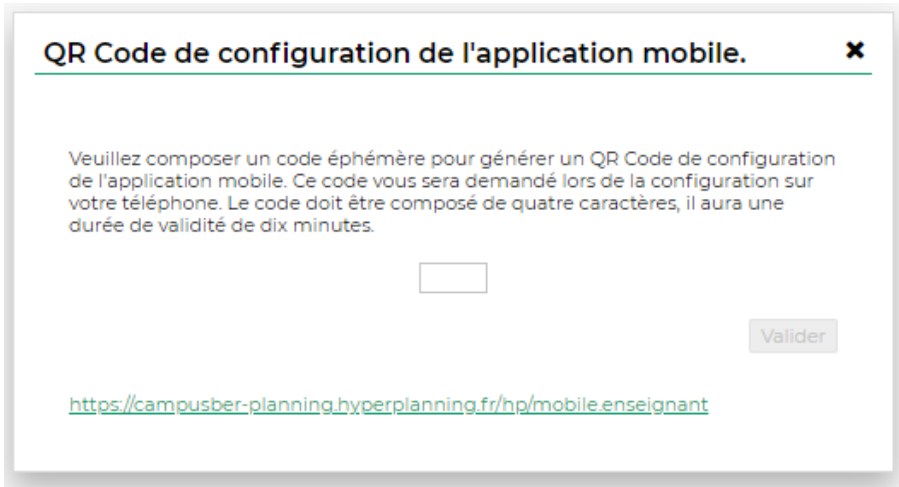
QR Code de configuration de l'application mobile.

Veuillez composer un code éphémère pour générer un QR Code de configuration de l'application mobile. Ce code vous sera demandé lors de la configuration sur votre téléphone. Le code doit être composé de quatre caractères, il aura une durée de validité de dix minutes.

Valider

https://campusber-planning.hyperplanning.fr/hp/mobile.enseignant